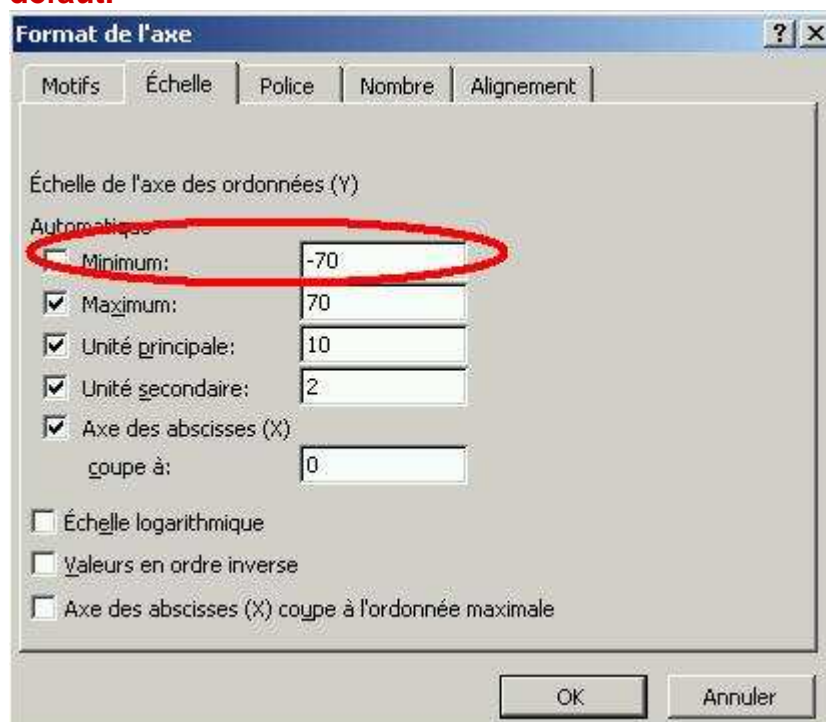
défaut:

Format de l'axe

?
X

Motifs
Échelle
Police
Nombre
Alignement

Échelle de l'axe des ordonnées (Y)

Automatique

Minimum: -70

Maximum: 70

Unité principale: 10

Unité secondaire: 2

Axe des abscisses (X)

coupe à: 0

Échelle logarithmique

Valeurs en ordre inverse

Axe des abscisses (X) coupe à l'ordonnée maximale

OK
Annuler